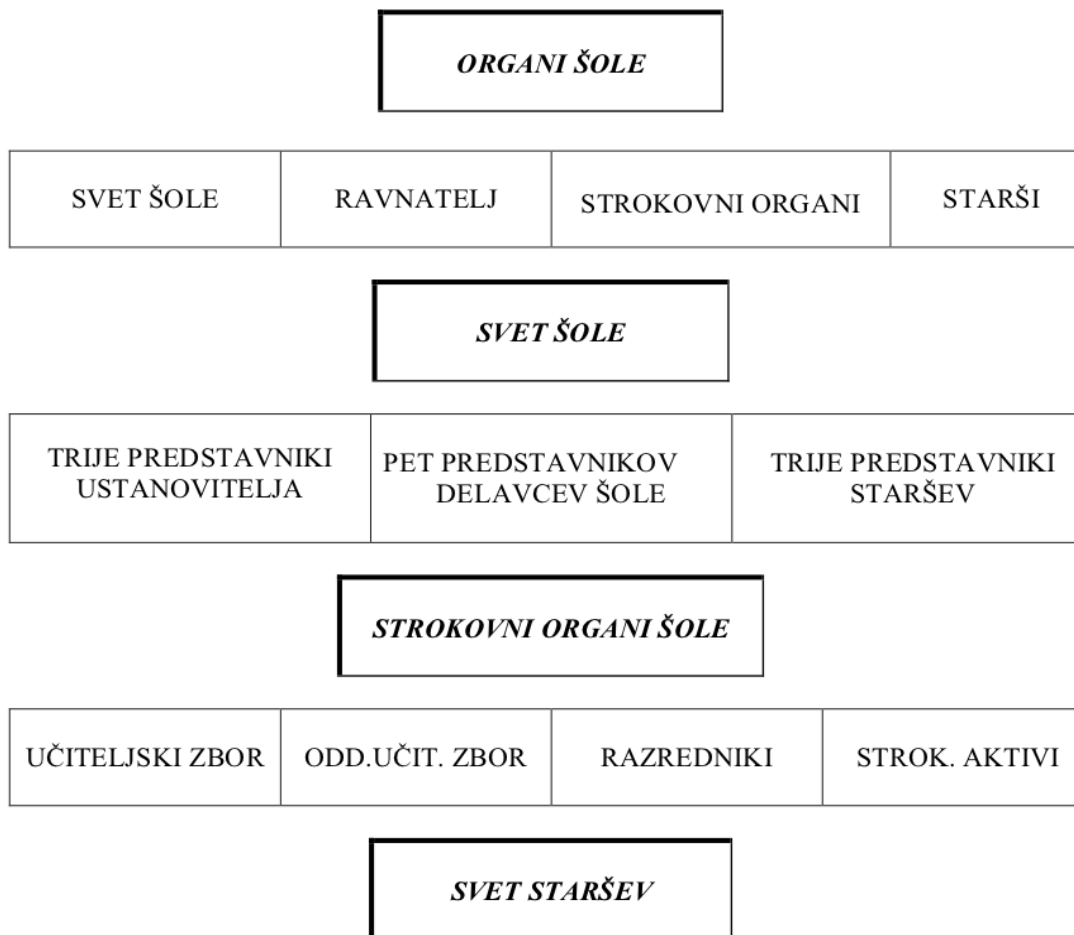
ORGANI ŠOLE

| SVET ŠOLE | RAVNATELJ | STROKOVNI ORGANI | STARŠI |
|---|---|---|---|

SVET ŠOLE

| TRIJE PREDSTAVNIKI USTANOVITELJA | PET PREDSTAVNIKOV DELAVCEV ŠOLE | TRIJE PREDSTAVNIKI STARŠEV |
|---|---|---|

STROKOVNI ORGANI ŠOLE

| UČITELJSKI ZBOR | ODD.UČIT. ZBOR | RAZREDNIKI | STROK. AKTIVI |
|---|---|---|---|

SVET STARŠEV